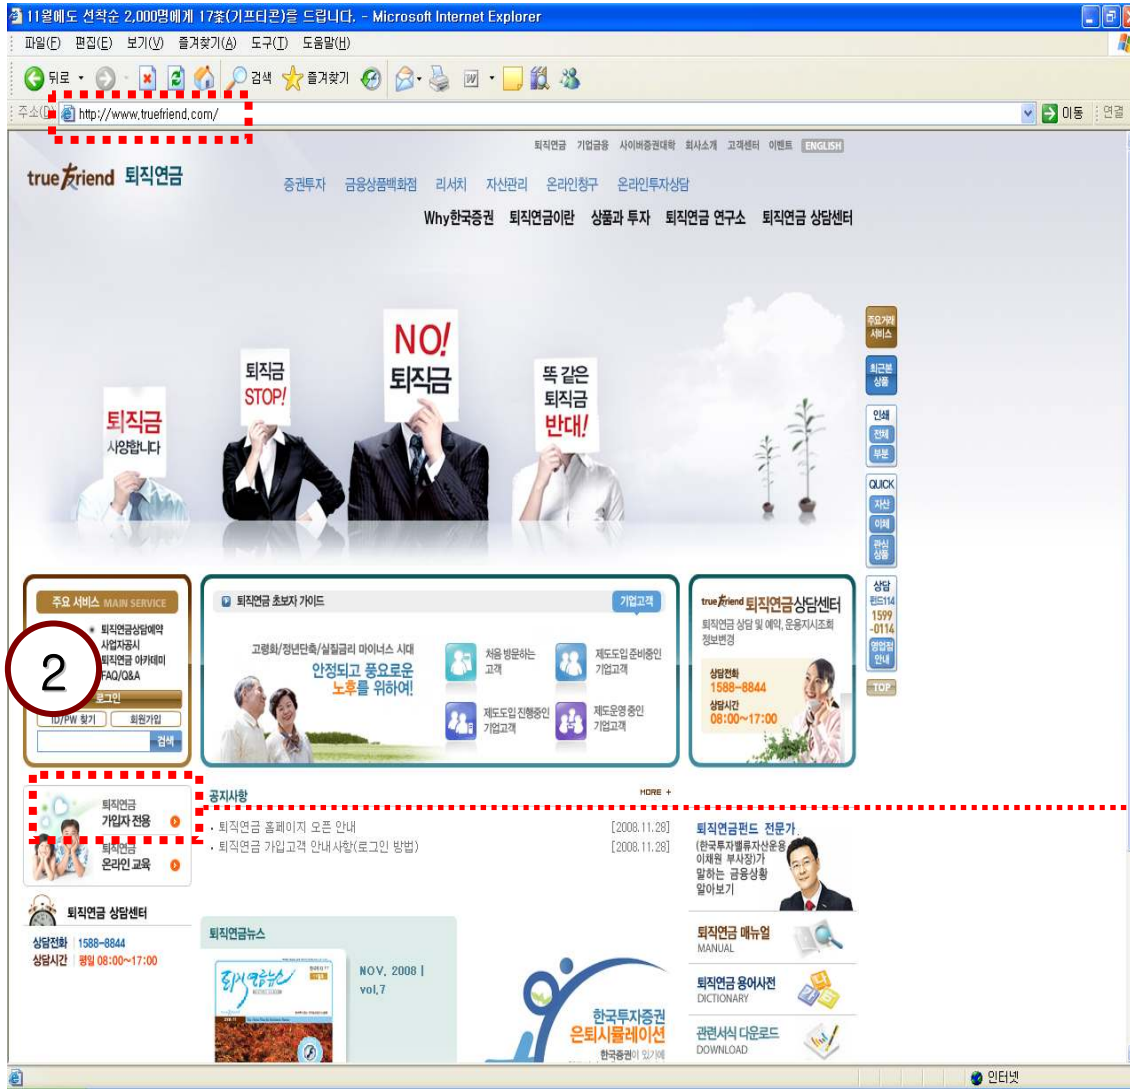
11월에도 선착순 2,000명에게 17茶(기프티콘)을 드립니다. - Microsoft Internet Explorer

파일(F) 편집(E) 보기(V) 즐겨찾기(A) 도구(T) 도움말(H)

뒤로 검색 즐겨찾기

주소(D) http://www.truefriend.com/ 이동 연결

퇴직연금 기업금융 사이버증권대학 회사소개 고객센터 이벤트 ENGLISH

true friend 퇴직연금

증권투자 금융상품백화점 리서치 자산관리 온라인창구 온라인투자상담

Why한국증권 퇴직연금이란 상품과 투자 퇴직연금 연구소 퇴직연금 상담센터

퇴직금 사양합니다

퇴직금 STOP!

NO! 퇴직금

똑 같은 퇴직금 반대!

주요거래 서비스

최근본 상품

인쇄 전체 부분

QUICK 자산 이체 관심 상품

상담 펀드114 1599 -0114 영업점 안내

TOP

주요 서비스 MAIN SERVICE

퇴직연금상담예약 사업자공시 퇴직연금 아카데미 FAQ/Q&A

2

로그인

ID/PW 찾기 회원가입

검색

퇴직연금 초보자 가이드

기업고객

고령화/정년단축/실질금리 마이너스 시대

안정되고 풍요로운 노후를 위하여!

처음 방문하는 고객

제도도입 준비중인 기업고객

제도도입 진행중인 기업고객

제도운영 중인 기업고객

true friend 퇴직연금상담센터

퇴직연금 상담 및 예약, 운용지시조회 정보변경

상담전화 1588-8844

상담시간 08:00~17:00

퇴직연금 가입자 전용

퇴직연금 온라인 교육

공지사항

MORE +

· 퇴직연금 홈페이지 오픈 안내 [2008.11.28]

· 퇴직연금 가입고객 안내사항(로그인 방법) [2008.11.28]

퇴직연금펀드 전문가

(한국투자밸류자산운용 이채원 부사장)가 말하는 금융상황 알아보기

퇴직연금 상담센터

상담전화 1588-8844

상담시간 평일 08:00~17:00

퇴직연금뉴스

NOV, 2008 | vol,7

한국투자증권 은퇴시뮬레이션

한국증권이 있기에

퇴직연금 매뉴얼 MANUAL

퇴직연금 용어사전 DICTIONARY

관련서식 다운로드 DOWNLOAD

인터넷